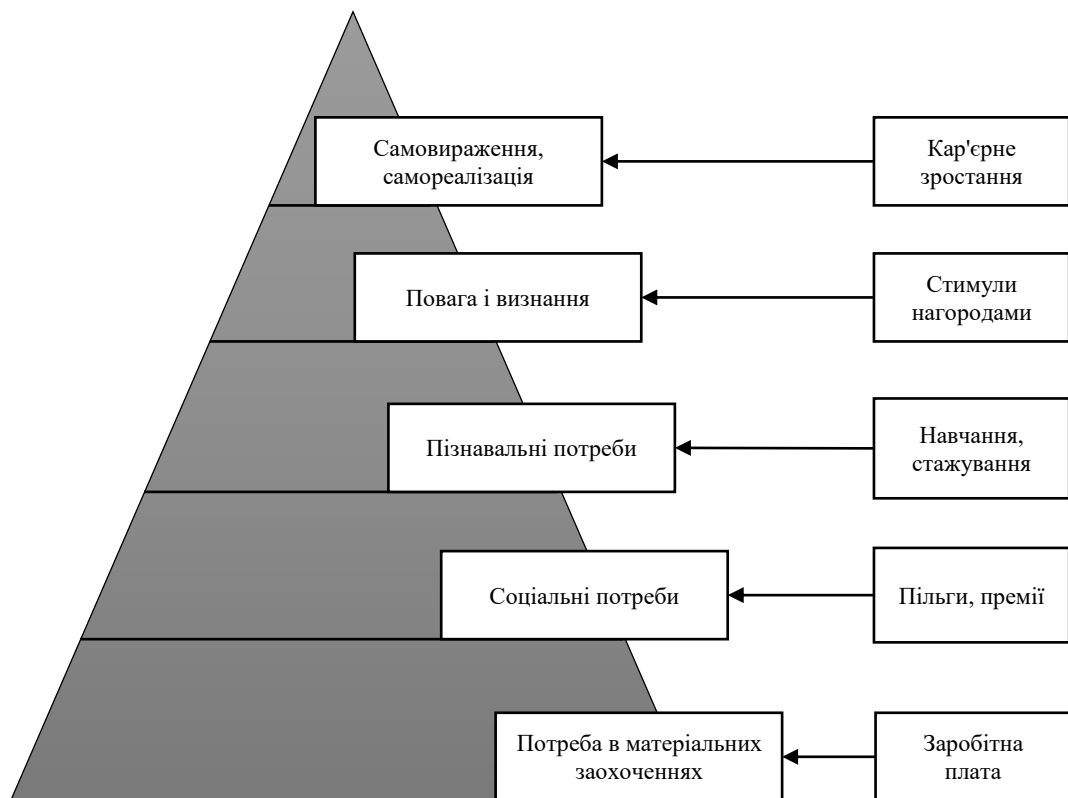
Самовираження, самореалізація

Кар'єрне зростання

Повага і визнання

Стимули нагородами

Пізнавальні потреби

Навчання, стажування

Соціальні потреби

Пільги, премії

Потреба в матеріальних заохоченнях

Заробітна плата